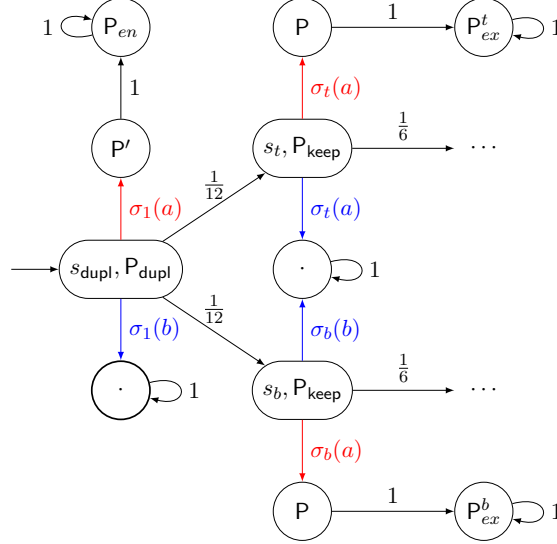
1 $\mathsf{P}_{en}$

1

$\mathsf{P}'$

$\sigma_1(a)$

$s_{\mathsf{dupl}}, \mathsf{P}_{\mathsf{dupl}}$

$\sigma_1(b)$

$\cdot$ 1

$\frac{1}{12}$

$\frac{1}{12}$

$\mathsf{P}$ 1 $\mathsf{P}^t_{ex}$ 1

$\sigma_t(a)$

$s_t, \mathsf{P}_{\mathsf{keep}}$ $\frac{1}{6}$ $\cdots$

$\sigma_t(a)$

$\cdot$ 1

$\sigma_b(b)$

$s_b, \mathsf{P}_{\mathsf{keep}}$ $\frac{1}{6}$ $\cdots$

$\sigma_b(a)$

$\mathsf{P}$ 1 $\mathsf{P}^b_{ex}$ 1